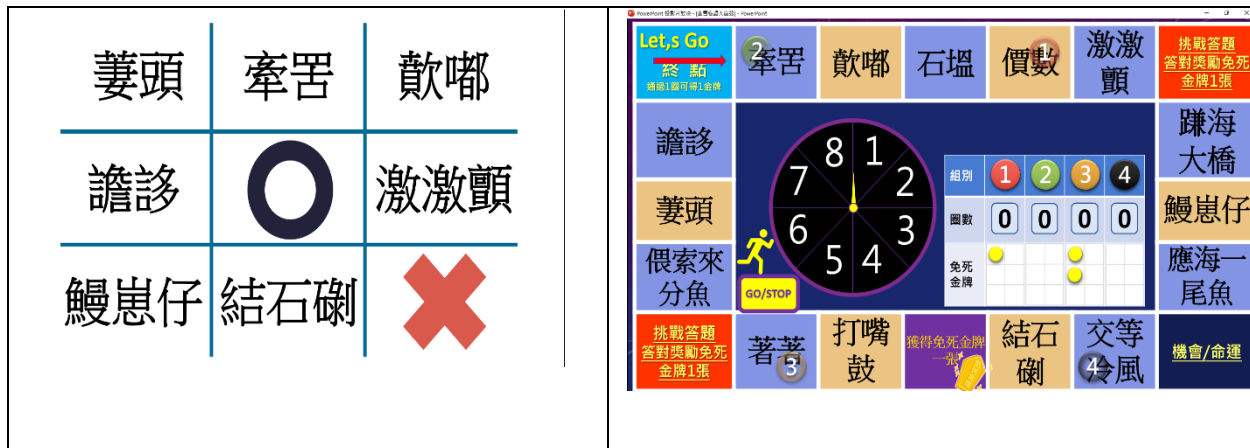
| 萋頭 | 牽罟 | 歕嘟 |
|---|---|---|
| 譫誃 | O | 激激顫 |
| 鰻崽仔 | 結石礈 | ✕ |

PowerPoint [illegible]

Let,s Go
終 點
通過1圈可得1金牌

牽罟 2

歕嘟

石塭

價數 1

激激顫

挑戰答題
答對獎勵免死
金牌1張

譫誃

萋頭

假索來分魚

蹽海大橋

鰻崽仔

應海一尾魚

8 1 2 3 4 5 6 7

GO/STOP

| 組別 | 1 | 2 | 3 | 4 |
|---|---|---|---|---|
| 圈數 | 0 | 0 | 0 | 0 |
| 免死金牌 | | | | |

挑戰答題
答對獎勵免死
金牌1張

著著 3

打嘴鼓

獲得免死金牌一張

結石礈

交等佮風 4

機會/命運